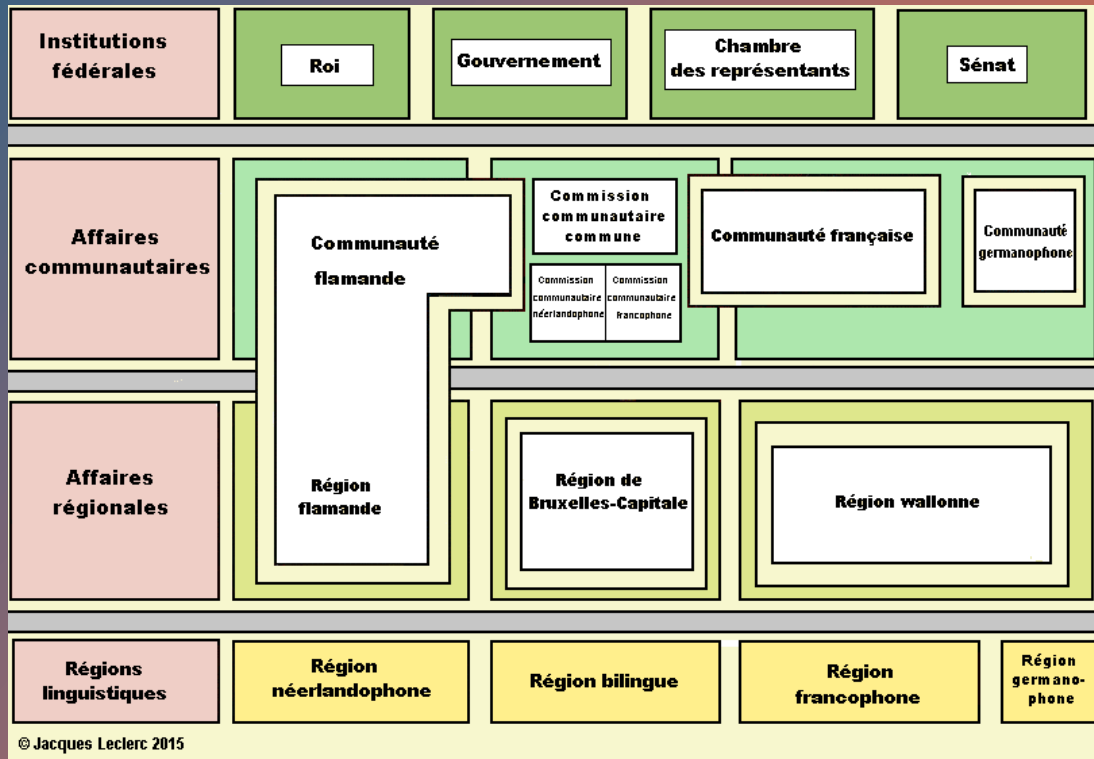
Institutions fédérales

Roi

Gouvernement

Chambre des représentants

Sénat

Affaires communautaires

Communauté flamande

Commission communautaire commune

Commission communautaire néerlandophone

Commission communautaire francophone

Communauté française

Communauté germanophone

Affaires régionales

Région flamande

Région de Bruxelles-Capitale

Région wallonne

Régions linguistiques

Région néerlandophone

Région bilingue

Région francophone

Région germanophone

© Jacques Leclerc 2015